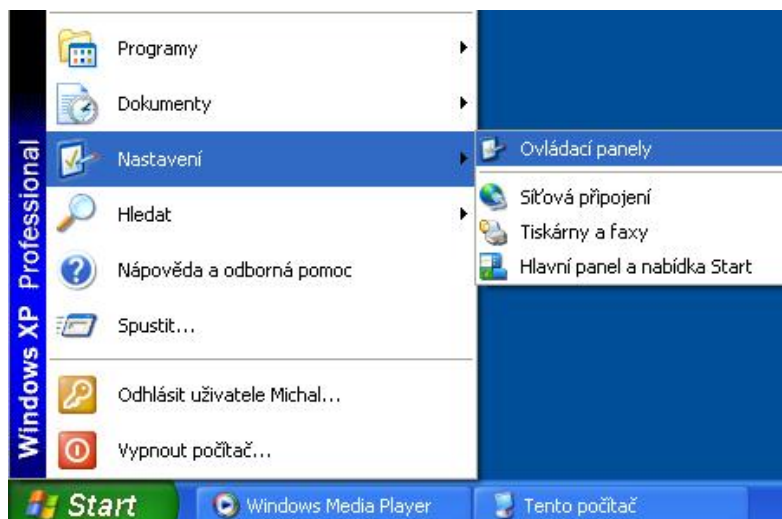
Windows XP Professional

Programy
Dokumenty
Nastavení
Hledat
Nápověda a odborná pomoc
Spustit...
Odhlásit uživatele Michal...
Vypnout počítač...

Ovládací panely
Síťová připojení
Tiskárny a faxy
Hlavní panel a nabídka Start

Start
Windows Media Player
Tento počítač